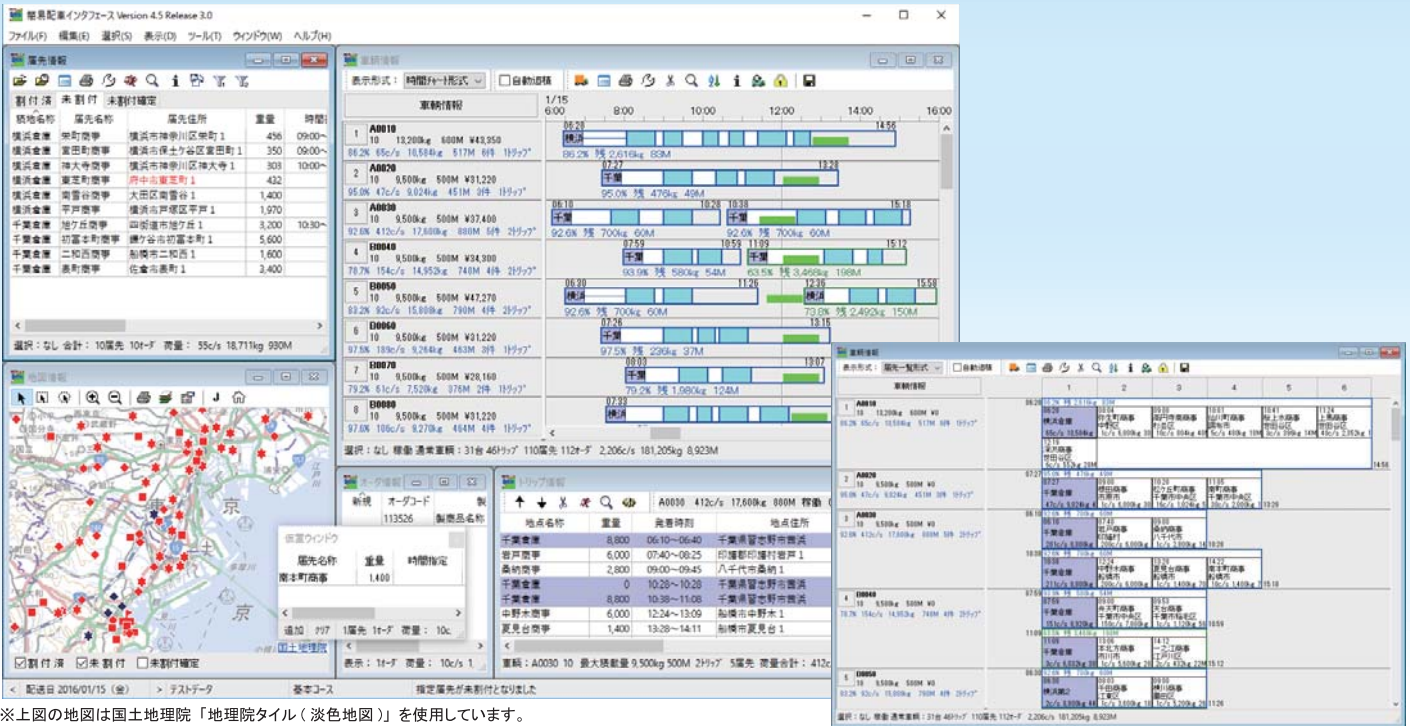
簡易配車インタフェース Version 4.5 Release 3.0

ファイル(F) 編集(E) 選択(S) 表示(D) ツール(T) ウィンドウ(W) ヘルプ(H)

届先情報

割付済 未割付 未割付確定

| 積地名称 | 届先名称 | 届先住所 | 重量 | 時間 |
|---|---|---|---|---|
| 横浜倉庫 | 栄町商事 | 横浜市神奈川区栄町1 | 456 | 09:00~ |
| 横浜倉庫 | 富田町商事 | 横浜市保土ケ谷区富田町1 | 350 | 09:00~ |
| 横浜倉庫 | 神大寺商事 | 横浜市神奈川区神大寺1 | 303 | 10:00~ |
| 横浜倉庫 | 東芝町商事 | 府中市東芝町1 | 432 | |
| 横浜倉庫 | 南雪谷商事 | 大田区南雪谷1 | 1,400 | |
| 横浜倉庫 | 平戸商事 | 横浜市戸塚区平戸1 | 1,970 | |
| 千葉倉庫 | 旭ケ丘商事 | 四街道市旭ケ丘1 | 3,200 | 10:30~ |
| 千葉倉庫 | 初富本町商事 | 鎌ケ谷市初富本町1 | 5,600 | |
| 千葉倉庫 | 二和西商事 | 船橋市二和西1 | 1,600 | |
| 千葉倉庫 | 表町商事 | 佐倉市表町1 | 3,400 | |

選択：なし 合計： 10届先 10ｵｰﾀﾞ 荷量： 55c/s 18,711kg 930M

地図情報

割付済 未割付 未割付確定

国土地理院

車輌情報

表示形式： 時間チャート形式 自動追尾

車輌情報 1/15 6:00 8:00 10:00 12:00 14:00 16:00

1 A0010 10 13,200kg 600M ¥43,950 86.2% 65c/s 10,584kg 517M 6件 1ﾄﾘｯﾌﾟ 06:28 横浜 14:56 86.2% 残 2,616kg 83M
2 A0020 10 9,500kg 500M ¥31,220 95.0% 47c/s 9,024kg 451M 3件 1ﾄﾘｯﾌﾟ 07:27 千葉 13:28 95.0% 残 476kg 49M
3 A0030 10 9,500kg 500M ¥37,400 92.6% 412c/s 17,600kg 880M 5件 2ﾄﾘｯﾌﾟ 06:10 千葉 10:28 10:38 千葉 15:18 92.6% 残 700kg 60M 92.6% 残 700kg 60M
4 B0040 10 9,500kg 500M ¥34,300 78.7% 154c/s 14,952kg 740M 4件 2ﾄﾘｯﾌﾟ 07:59 千葉 10:59 11:09 千葉 15:12 93.9% 残 580kg 54M 63.5% 残 3,468kg 198M
5 B0050 10 9,500kg 500M ¥47,270 83.2% 92c/s 15,808kg 790M 4件 2ﾄﾘｯﾌﾟ 06:30 横浜 11:26 12:36 横浜 15:58 92.6% 残 700kg 60M 73.8% 残 2,492kg 150M
6 B0060 10 9,500kg 500M ¥31,220 97.5% 189c/s 9,264kg 463M 3件 1ﾄﾘｯﾌﾟ 07:26 千葉 13:15 97.5% 残 236kg 37M
7 B0070 10 9,500kg 500M ¥28,160 79.2% 51c/s 7,520kg 376M 2件 1ﾄﾘｯﾌﾟ 08:01 千葉 13:07 79.2% 残 1,980kg 124M
8 B0080 10 9,500kg 500M ¥31,220 97.5% 189c/s 9,264kg 464M 4件 1ﾄﾘｯﾌﾟ 07:33 横浜

選択：なし 稼働 通常車輌：31台 46ﾄﾘｯﾌﾟ 110届先 112ｵｰﾀﾞ 2,206c/s 181,205kg 8,923M

オーダ情報

新規 オーダコード 113526 製商品名称

仮置ウィンドウ

| 届先名称 | 重量 | 時間指定 |
|---|---|---|
| 南本町商事 | 1,400 | |

追加 クリア 1届先 1ｵｰﾀﾞ 荷量： 10c

表示：1ｵｰﾀﾞ 荷量： 10c/s 1

トリップ情報

A0030 412c/s 17,600kg 880M 稼働

| 地点名称 | 重量 | 発着時刻 | 地点住所 |
|---|---|---|---|
| 千葉倉庫 | 8,800 | 06:10~06:40 | 千葉県習志野市芝浜 |
| 岩戸商事 | 6,000 | 07:40~08:25 | 印旛郡印旛村岩戸1 |
| 桑納商事 | 2,800 | 09:00~09:45 | 八千代市桑納1 |
| 千葉倉庫 | 0 | 10:28~10:28 | 千葉県習志野市芝浜 |
| 千葉倉庫 | 8,800 | 10:38~11:08 | 千葉県習志野市芝浜 |
| 中野木商事 | 6,000 | 12:44~13:09 | 船橋市中野木1 |
| 夏見台商事 | 1,400 | 13:28~14:11 | 船橋市夏見台1 |

車輌：A0030 10 最大積載量 9,500kg 500M 2ﾄﾘｯﾌﾟ 5届先 荷量合計：412c

配送日 2016/01/15 (金) テストデータ 基本コース 指定届先が未割付となりました

車輌情報

表示形式： 届先一覧形式 自動追尾

車輌情報 1 2 3 4 5 6

1 A0010 10 13,200kg 600M ¥0 86.2% 65c/s 10,584kg 517M 6件 1ﾄﾘｯﾌﾟ
2 A0020 10 9,500kg 500M ¥0 95.0% 47c/s 9,024kg 451M 3件 1ﾄﾘｯﾌﾟ
3 A0030 10 9,500kg 500M ¥0 92.6% 412c/s 17,600kg 880M 5件 2ﾄﾘｯﾌﾟ
4 B0040 10 9,500kg 500M ¥0 78.7% 154c/s 14,952kg 740M 4件 2ﾄﾘｯﾌﾟ
5 B0050 10 9,500kg 500M ¥0 83.2% 92c/s 15,808kg 790M 4件 2ﾄﾘｯﾌﾟ

横浜倉庫 千葉倉庫 横浜倉庫 岩戸商事 桑納商事 中野木商事 夏見台商事 船橋市 千葉倉庫 千葉倉庫

選択：なし 稼働 通常車輌：31台 46ﾄﾘｯﾌﾟ 110届先 112ｵｰﾀﾞ 2,206c/s 181,205kg 8,923M

※上図の地図は国土地理院「地理院タイル（淡色地図）」を使用しています。